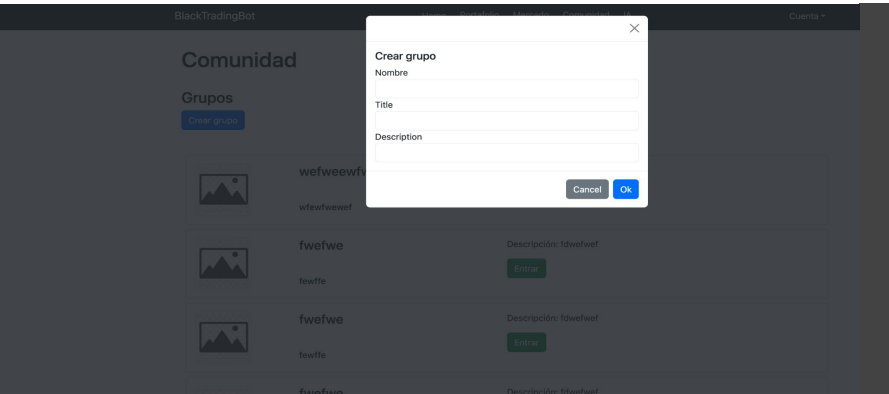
BlackTradingBot

Home Portafolio Mercado Comunidad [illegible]

Cuenta ▾

Comunidad

Grupos

Crear grupo

wefweewfv

wfewfwewef

fwefwe

fewffe

Descripción: fdwefwef

Entrar

fwefwe

fewffe

Descripción: fdwefwef

Entrar

fwefwe

Descripción: fdwefwef

×

Crear grupo

Nombre

Title

Description

Cancel Ok